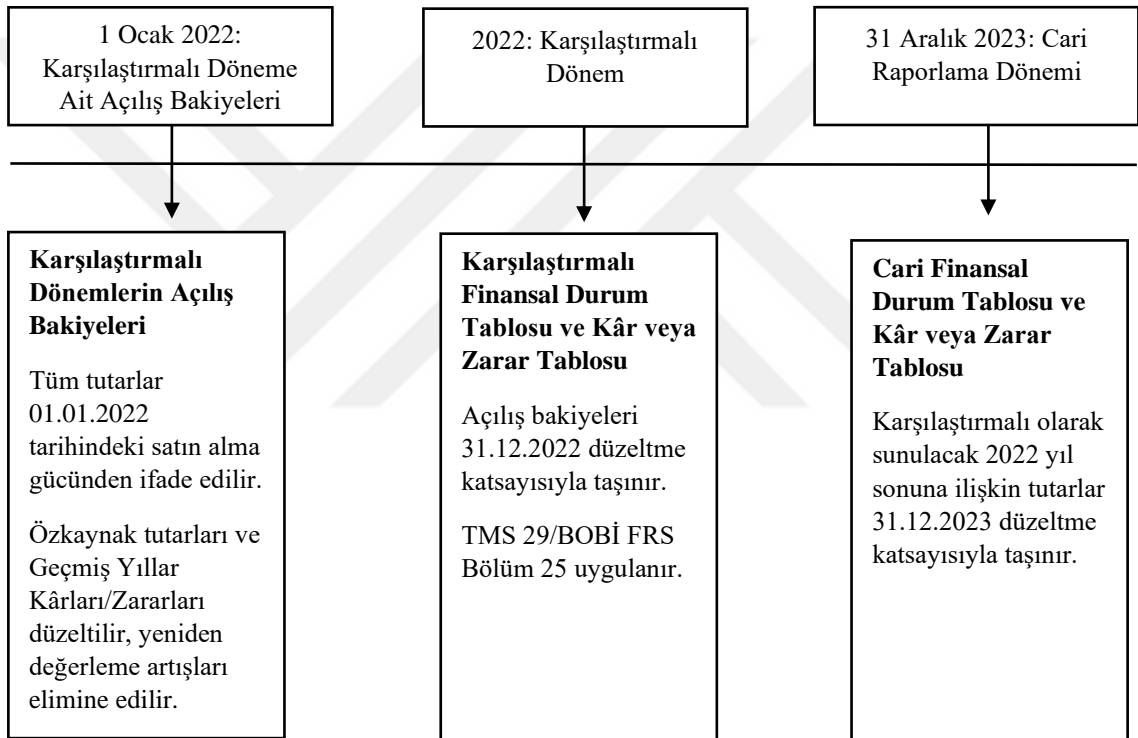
1 Ocak 2022: Karşılaştırmalı Döneme Ait Açılış Bakiyeleri

2022: Karşılaştırmalı Dönem

31 Aralık 2023: Cari Raporlama Dönemi

**Karşılaştırmalı Dönemlerin Açılış Bakiyeleri**

Tüm tutarlar 01.01.2022 tarihindeki satın alma gücünden ifade edilir.

Özkaynak tutarları ve Geçmiş Yıllar Kârları/Zararları düzeltilir, yeniden değerleme artışları elimine edilir.

**Karşılaştırmalı Finansal Durum Tablosu ve Kâr veya Zarar Tablosu**

Açılış bakiyeleri 31.12.2022 düzeltme katsayısıyla taşınır.

TMS 29/BOBİ FRS Bölüm 25 uygulanır.

**Cari Finansal Durum Tablosu ve Kâr veya Zarar Tablosu**

Karşılaştırmalı olarak sunulacak 2022 yıl sonuna ilişkin tutarlar 31.12.2023 düzeltme katsayısıyla taşınır.